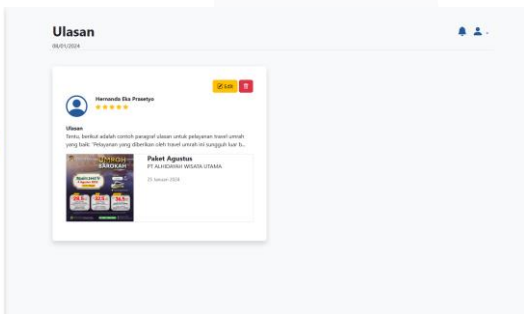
Ulasan
08/01/2024

Edit

Hernanda Eko Prasetyo
★★★★★

Ulasan
Tentu, berikut adalah contoh paragraf ulasan untuk pelayanan travel umrah yang baik: "Pelayanan yang diberikan oleh travel umrah ini sungguh luar b...

Paket Agustus
PT ALHIDAYAH WISATA UTAMA
01 Januari 2024

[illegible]